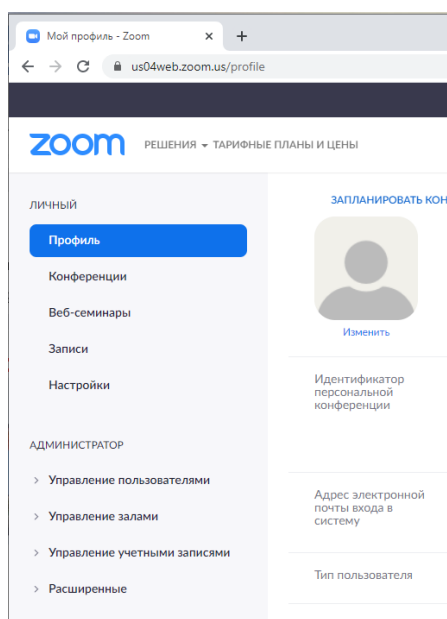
Мой профиль - Zoom
×
+
us04web.zoom.us/profile

zoom
РЕШЕНИЯ ▾ ТАРИФНЫЕ ПЛАНЫ И ЦЕНЫ

ЛИЧНЫЙ
Профиль
Конференции
Веб-семинары
Записи
Настройки

АДМИНИСТРАТОР
› Управление пользователями
› Управление залами
› Управление учетными записями
› Расширенные

ЗАПЛАНИРОВАТЬ КОН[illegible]

Изменить

Идентификатор персональной конференции

Адрес электронной почты входа в систему

Тип пользователя